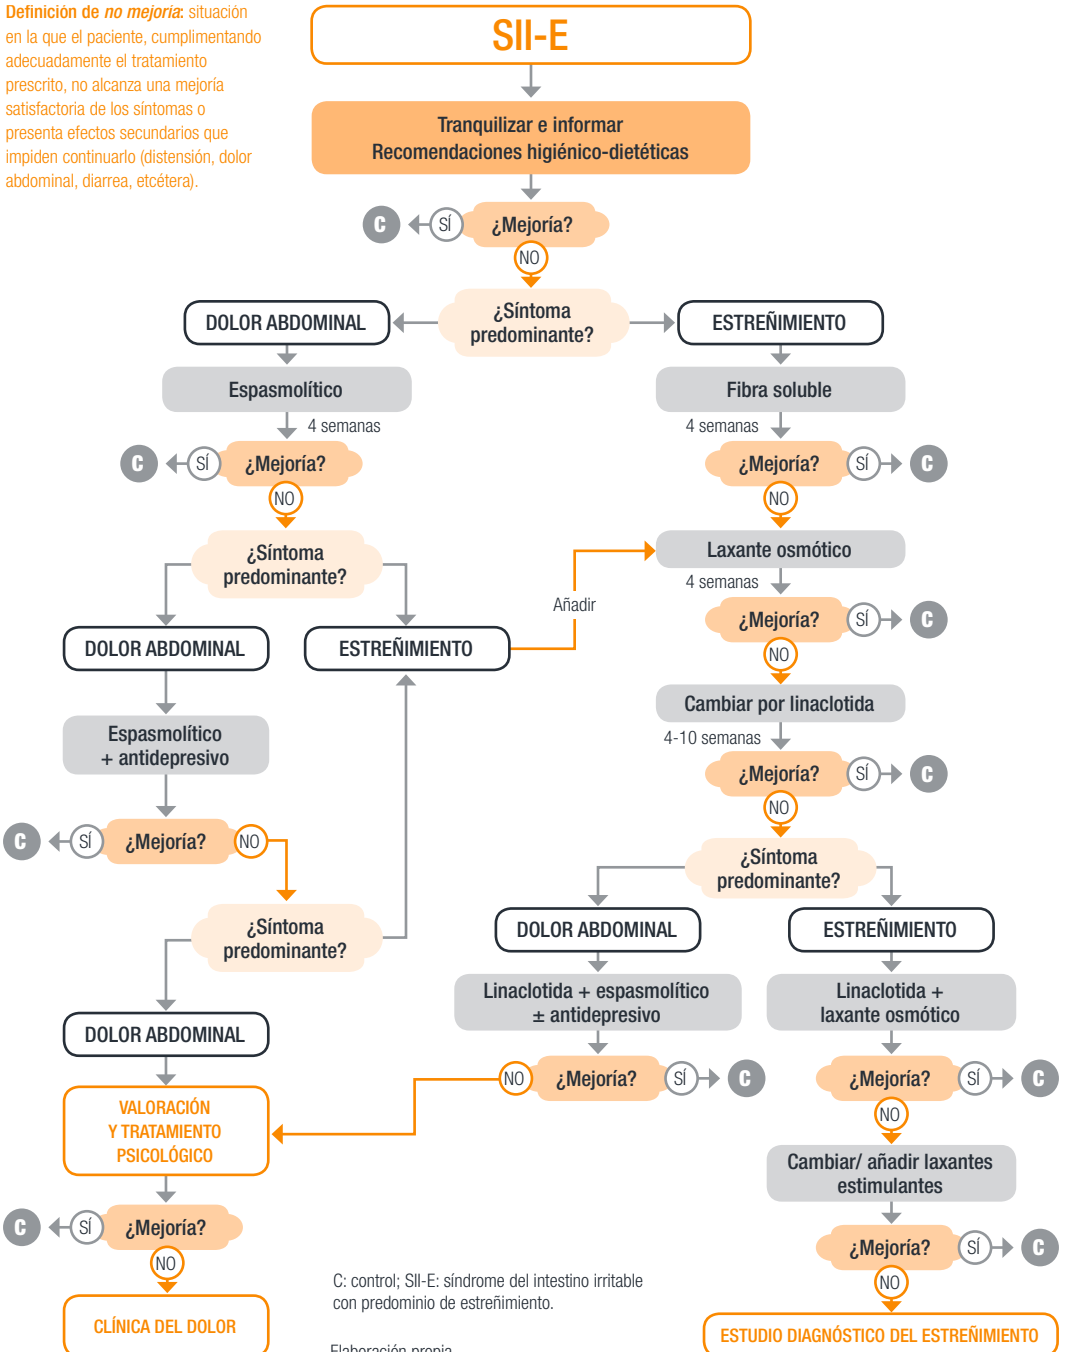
**Definición de *no mejoría*:** situación en la que el paciente, cumplimentando adecuadamente el tratamiento prescrito, no alcanza una mejoría satisfactoria de los síntomas o presenta efectos secundarios que impiden continuarlo (distensión, dolor abdominal, diarrea, etcétera).

SII-E

Tranquilizar e informar
Recomendaciones higiénico-dietéticas

C SÍ ¿Mejoría? NO

¿Síntoma predominante?

DOLOR ABDOMINAL

ESTREÑIMIENTO

Espasmolítico

4 semanas

C SÍ ¿Mejoría? NO

¿Síntoma predominante?

DOLOR ABDOMINAL

ESTREÑIMIENTO

Espasmolítico + antidepresivo

C SÍ ¿Mejoría? NO

¿Síntoma predominante?

DOLOR ABDOMINAL

VALORACIÓN Y TRATAMIENTO PSICOLÓGICO

C SÍ ¿Mejoría? NO

CLÍNICA DEL DOLOR

Fibra soluble

4 semanas

¿Mejoría? SÍ C NO

Añadir

Laxante osmótico

4 semanas

¿Mejoría? SÍ C NO

Cambiar por linaclotida

4-10 semanas

¿Mejoría? SÍ C NO

¿Síntoma predominante?

DOLOR ABDOMINAL

ESTREÑIMIENTO

Linaclotida + espasmolítico ± antidepresivo

NO ¿Mejoría? SÍ C

Linaclotida + laxante osmótico

¿Mejoría? SÍ C NO

Cambiar/ añadir laxantes estimulantes

¿Mejoría? SÍ C NO

ESTUDIO DIAGNÓSTICO DEL ESTREÑIMIENTO

C: control; SII-E: síndrome del intestino irritable con predominio de estreñimiento.

Elaboración propia